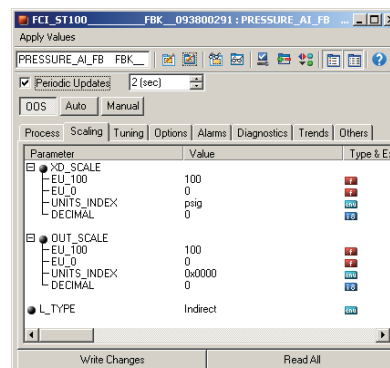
FCI_ST100_______FBK__093800291 : PRESSURE_AI_FB ...

Apply Values

PRESSURE_AI_FB FBK__

Periodic Updates 2 (sec)

OOS Auto Manual

Process Scaling Tuning Options Alarms Diagnostics Trends Others

| Parameter | Value | Type & E |
|---|---|---|
| XD_SCALE | | |
| EU_100 | 100 | |
| EU_0 | 0 | |
| UNITS_INDEX | psig | |
| DECIMAL | 0 | |
| OUT_SCALE | | |
| EU_100 | 100 | |
| EU_0 | 0 | |
| UNITS_INDEX | 0x0000 | |
| DECIMAL | 0 | |
| L_TYPE | Indirect | |

Write Changes Read All